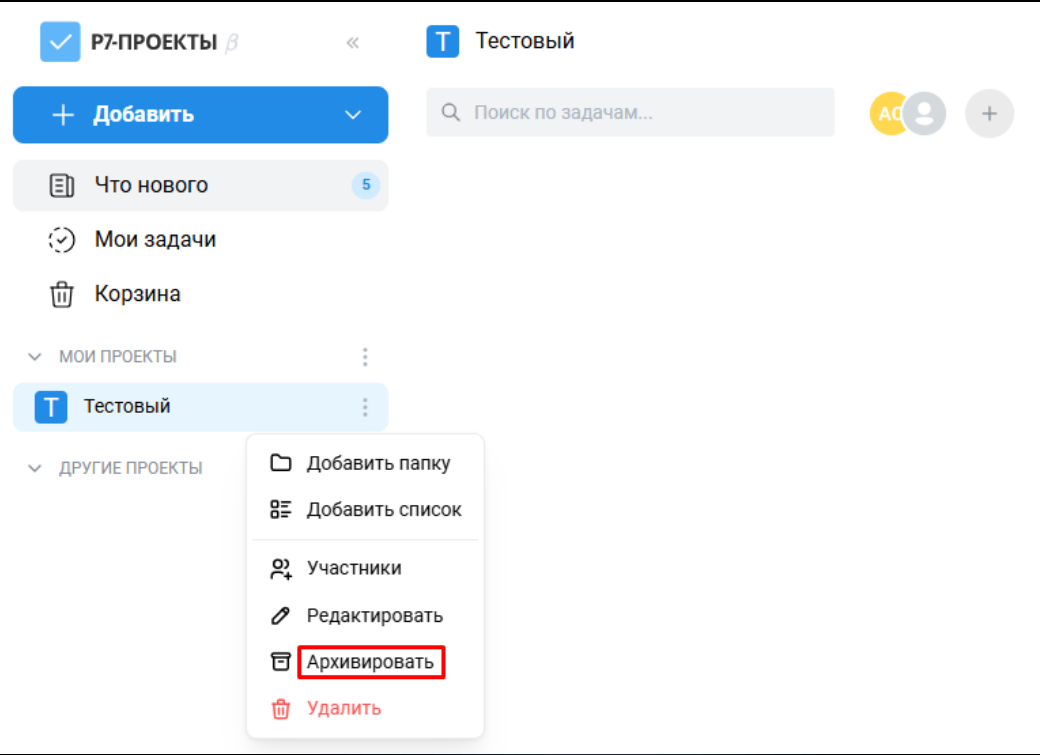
Р7-ПРОЕКТЫ β

«

T Тестовый

+ Добавить

Поиск по задачам...

АС

+

Что нового 5

Мои задачи

Корзина

МОИ ПРОЕКТЫ

T Тестовый

ДРУГИЕ ПРОЕКТЫ

Добавить папку

Добавить список

Участники

Редактировать

Архивировать

Удалить